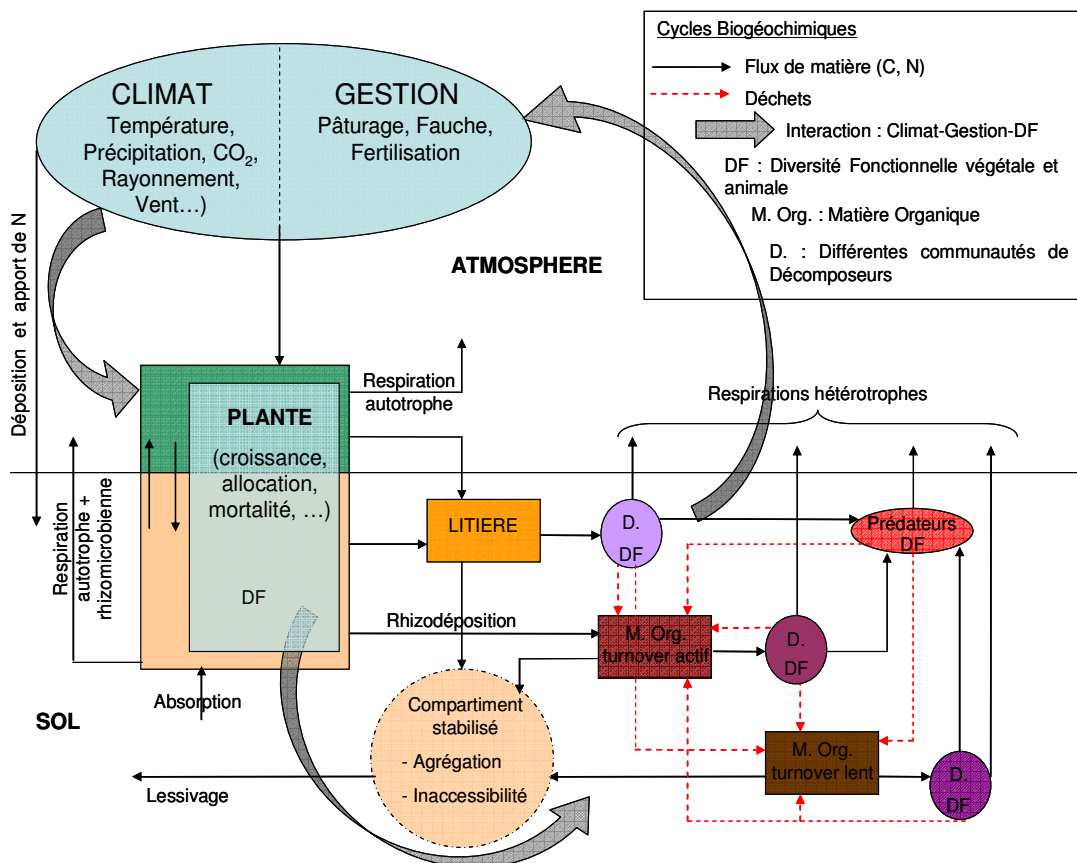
Cycles Biogéochimiques

Flux de matière (C, N)

Déchets

Interaction : Climat-Gestion-DF

DF : Diversité Fonctionnelle végétale et animale

M. Org. : Matière Organique

D. : Différentes communautés de Décomposeurs

CLIMAT
Température, Précipitation, $CO_2$, Rayonnement, Vent…)

GESTION
Pâturage, Fauche, Fertilisation

Déposition et apport de N

ATMOSPHERE

Respiration autotrophe

Respirations hétérotrophes

PLANTE
(croissance, allocation, mortalité, …)

DF

Respiration autotrophe + rhizomicrobienne

LITIERE

D.
DF

Prédateurs
DF

Rhizodéposition

M. Org.
turnover actif

D.
DF

Absorption

SOL

Compartiment stabilisé
- Agrégation
- Inaccessibilité

M. Org.
turnover lent

D.
DF

Lessivage